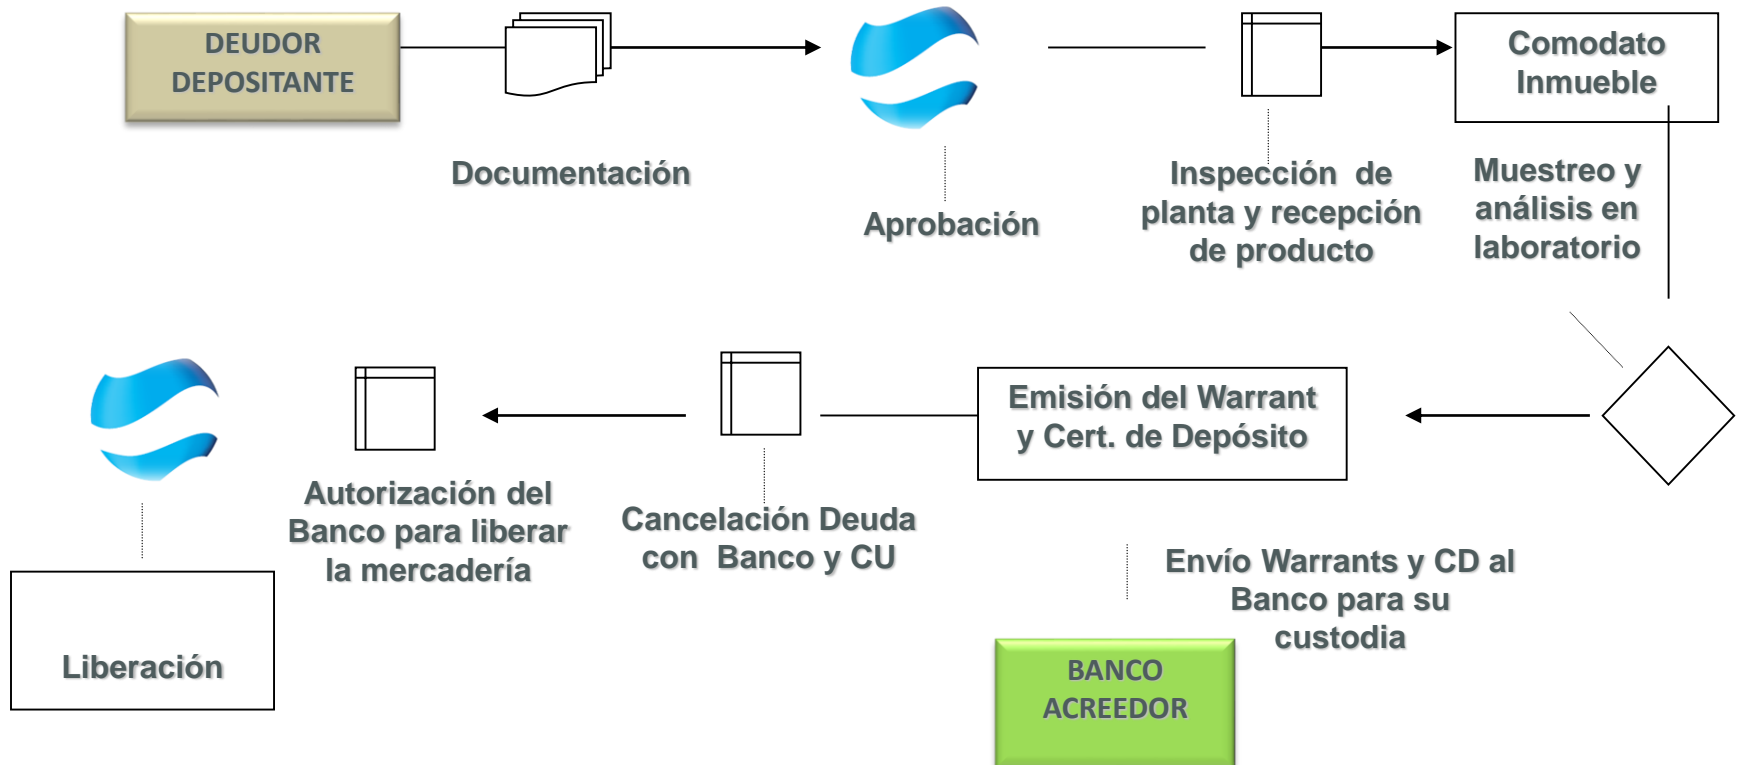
DEUDOR DEPOSITANTE

Documentación

Aprobación

Inspección de planta y recepción de producto

Comodato Inmueble

Muestreo y análisis en laboratorio

Emisión del Warrant y Cert. de Depósito

Cancelación Deuda con Banco y CU

Autorización del Banco para liberar la mercadería

Liberación

Envío Warrants y CD al Banco para su custodia

BANCO ACREEDOR